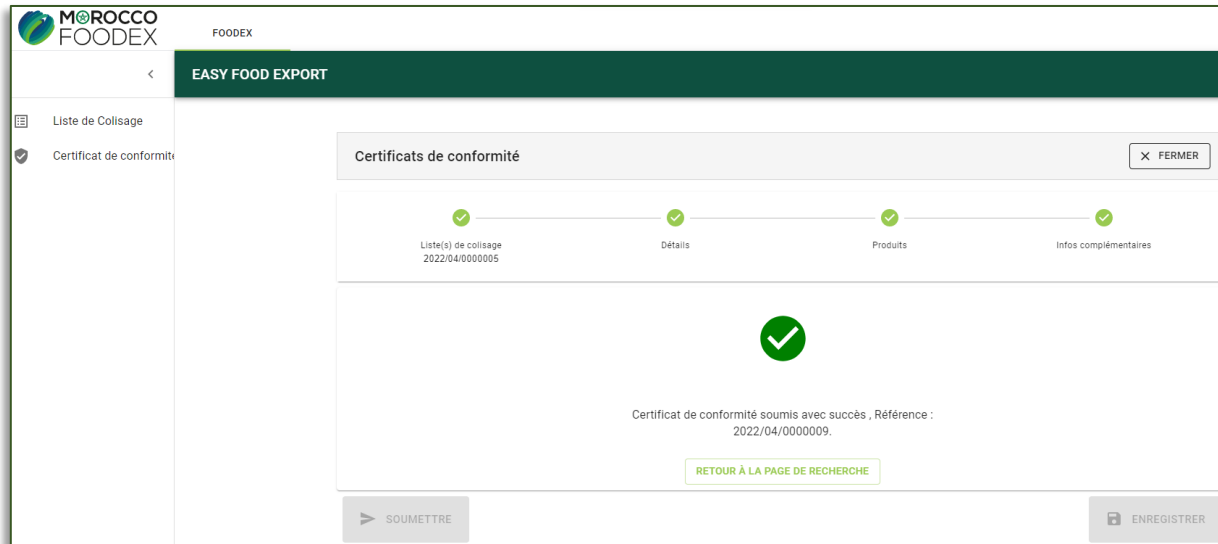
MOROCCO FOODEX

FOODEX

<

EASY FOOD EXPORT

Liste de Colisage

Certificat de conformit

Certificats de conformité

✕ FERMER

Liste(s) de colisage
2022/04/0000005

Détails

Produits

Infos complémentaires

Certificat de conformité soumis avec succès , Référence : 2022/04/0000009.

RETOUR À LA PAGE DE RECHERCHE

SOUMETTRE

ENREGISTRER